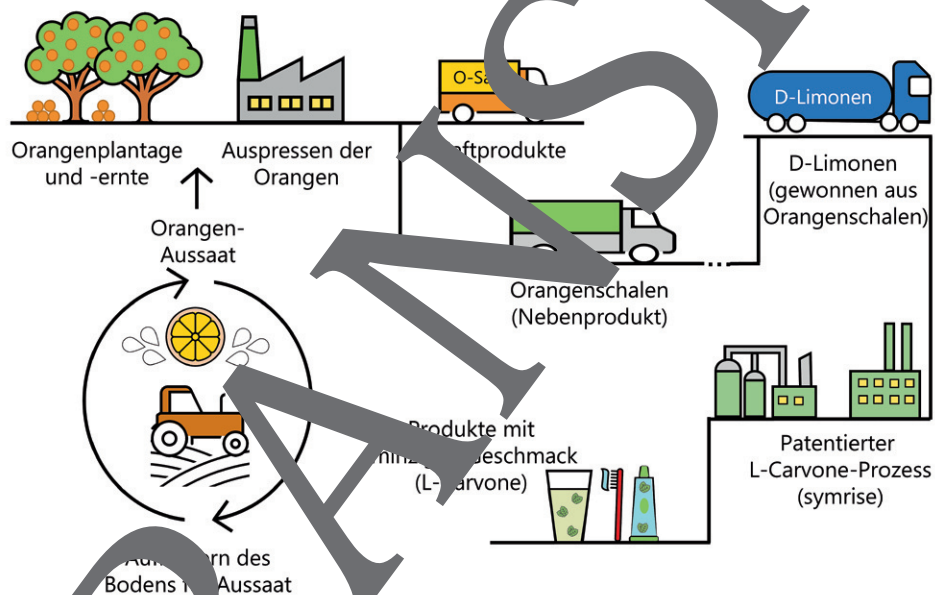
O-Sa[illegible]

D-Limonen

Orangenplantage und -ernte

Auspressen der Orangen

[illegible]ftprodukte

D-Limonen (gewonnen aus Orangenschalen)

Orangen-Aussaat

Orangenschalen (Nebenprodukt)

Produkte mit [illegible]nz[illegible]eschmack (L-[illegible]arvone)

Patentierter L-Carvone-Prozess (symrise)

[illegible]ern des Bodens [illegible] Aussaat